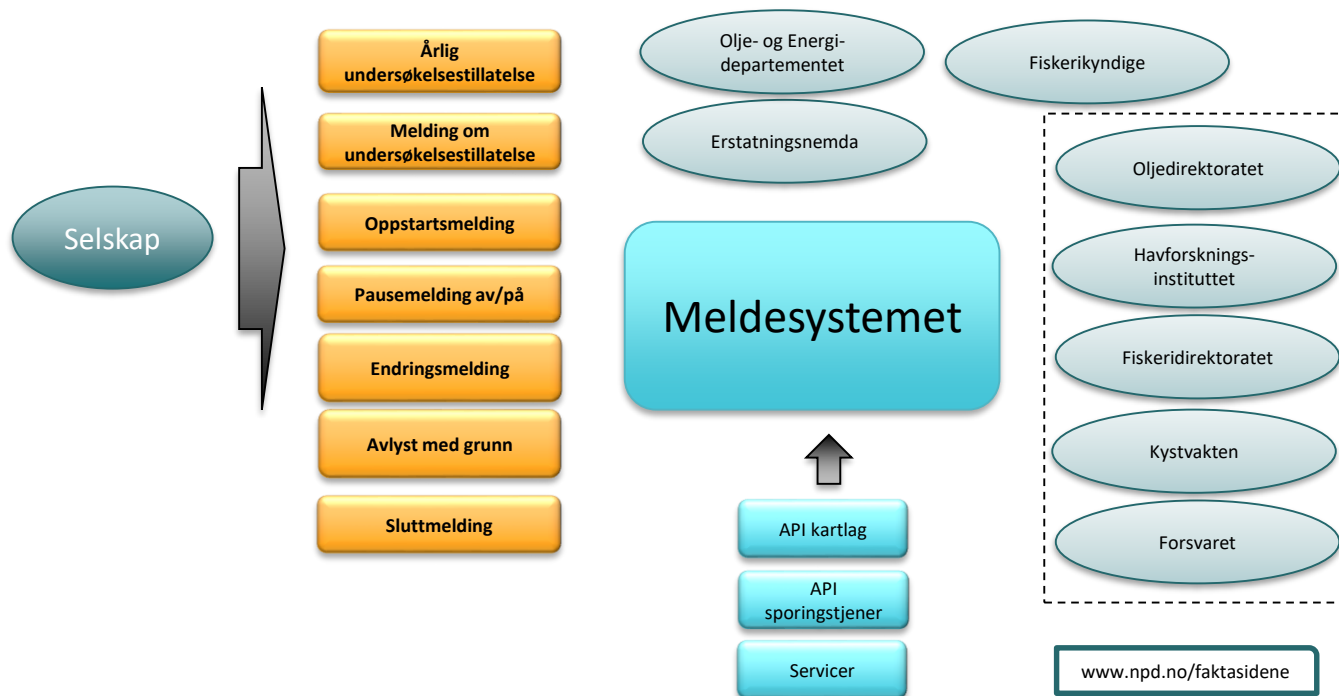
Selskap

Årlig undersøkelsestillatelse

Melding om undersøkelsestillatelse

Oppstartsmelding

Pausemelding av/på

Endringsmelding

Avlyst med grunn

Sluttmelding

Olje- og Energidepartementet

Fiskerikyndige

Erstatningsnemda

Meldesystemet

Oljedirektoratet

Havforskningsinstituttet

Fiskeridirektoratet

Kystvakten

Forsvaret

API kartlag

API sporingstjener

Servicer

www.npd.no/faktasidene